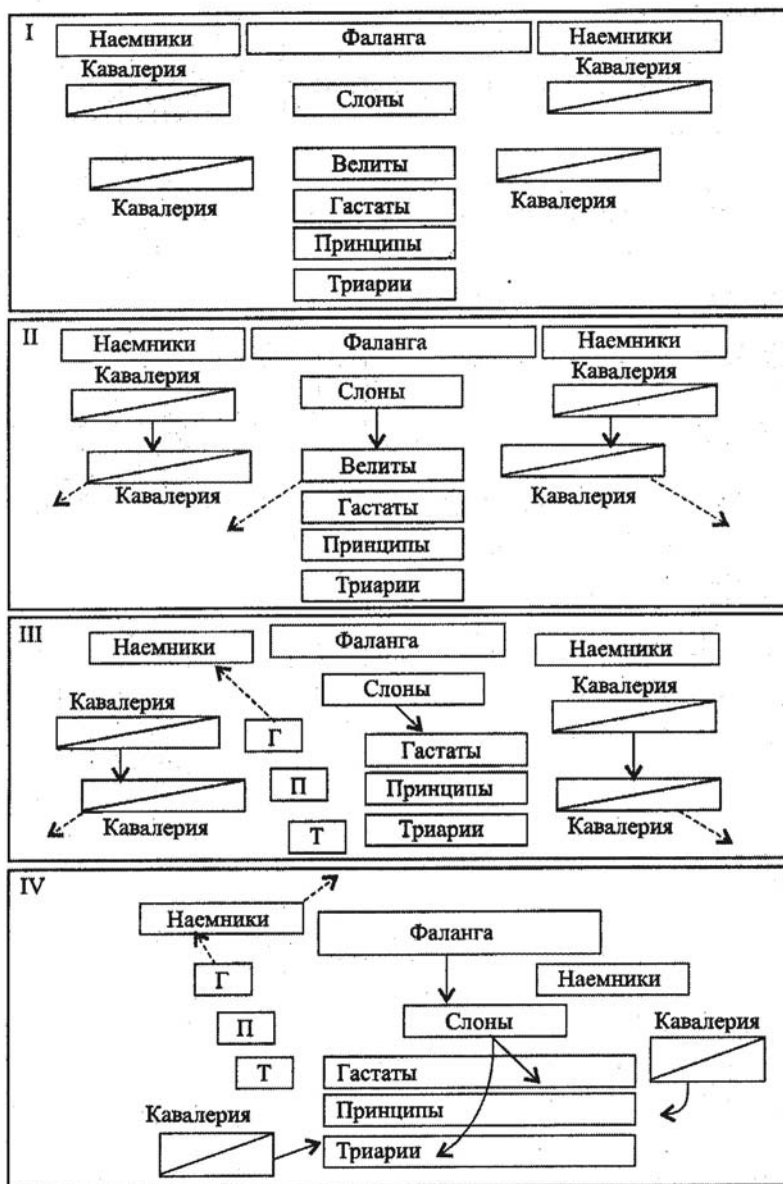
I

Наемники

Фаланга

Наемники

Кавалерия

Кавалерия

Слоны

Велиты

Кавалерия

Гастаты

Кавалерия

Принципы

Триарии

II

Наемники

Фаланга

Наемники

Кавалерия

Слоны

Кавалерия

Велиты

Кавалерия

Гастаты

Кавалерия

Принципы

Триарии

III

Наемники

Фаланга

Наемники

Слоны

Кавалерия

Кавалерия

Г

Гастаты

П

Принципы

Кавалерия

Т

Триарии

Кавалерия

IV

Наемники

Фаланга

Г

Наемники

П

Слоны

Кавалерия

Т

Гастаты

Принципы

Кавалерия

Триарии